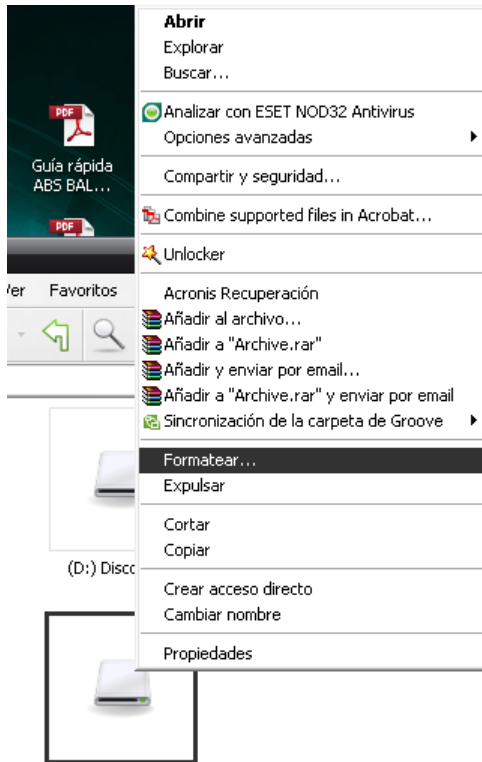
PDF
Guía rápida ABS BAL...
PDF
Ver Favoritos
(D:) Disco

Abrir
Explorar
Buscar...
Analizar con ESET NOD32 Antivirus
Opciones avanzadas
Compartir y seguridad...
Combine supported files in Acrobat...
Unlocker
Acronis Recuperación
Añadir al archivo...
Añadir a "Archive.rar"
Añadir y enviar por email...
Añadir a "Archive.rar" y enviar por email
Sincronización de la carpeta de Groove
Formatear...
Expulsar
Cortar
Copiar
Crear acceso directo
Cambiar nombre
Propiedades